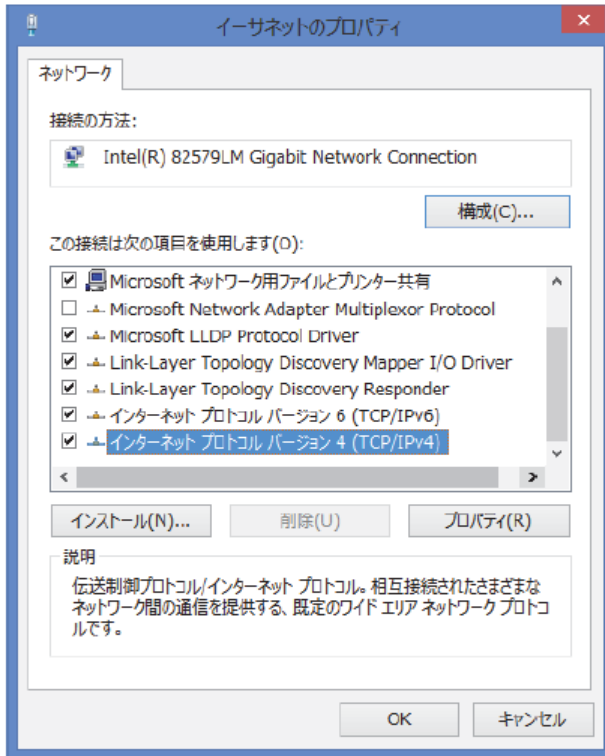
イーサネットのプロパティ

ネットワーク

接続の方法:

Intel(R) 82579LM Gigabit Network Connection

構成(C)...

この接続は次の項目を使用します(O):

☑ Microsoft ネットワーク用ファイルとプリンター共有
☐ Microsoft Network Adapter Multiplexor Protocol
☑ Microsoft LLDP Protocol Driver
☑ Link-Layer Topology Discovery Mapper I/O Driver
☑ Link-Layer Topology Discovery Responder
☑ インターネット プロトコル バージョン 6 (TCP/IPv6)
☑ インターネット プロトコル バージョン 4 (TCP/IPv4)

インストール(N)... 削除(U) プロパティ(R)

説明

伝送制御プロトコル/インターネット プロトコル。相互接続されたさまざまなネットワーク間の通信を提供する、既定のワイド エリア ネットワーク プロトコルです。

OK キャンセル